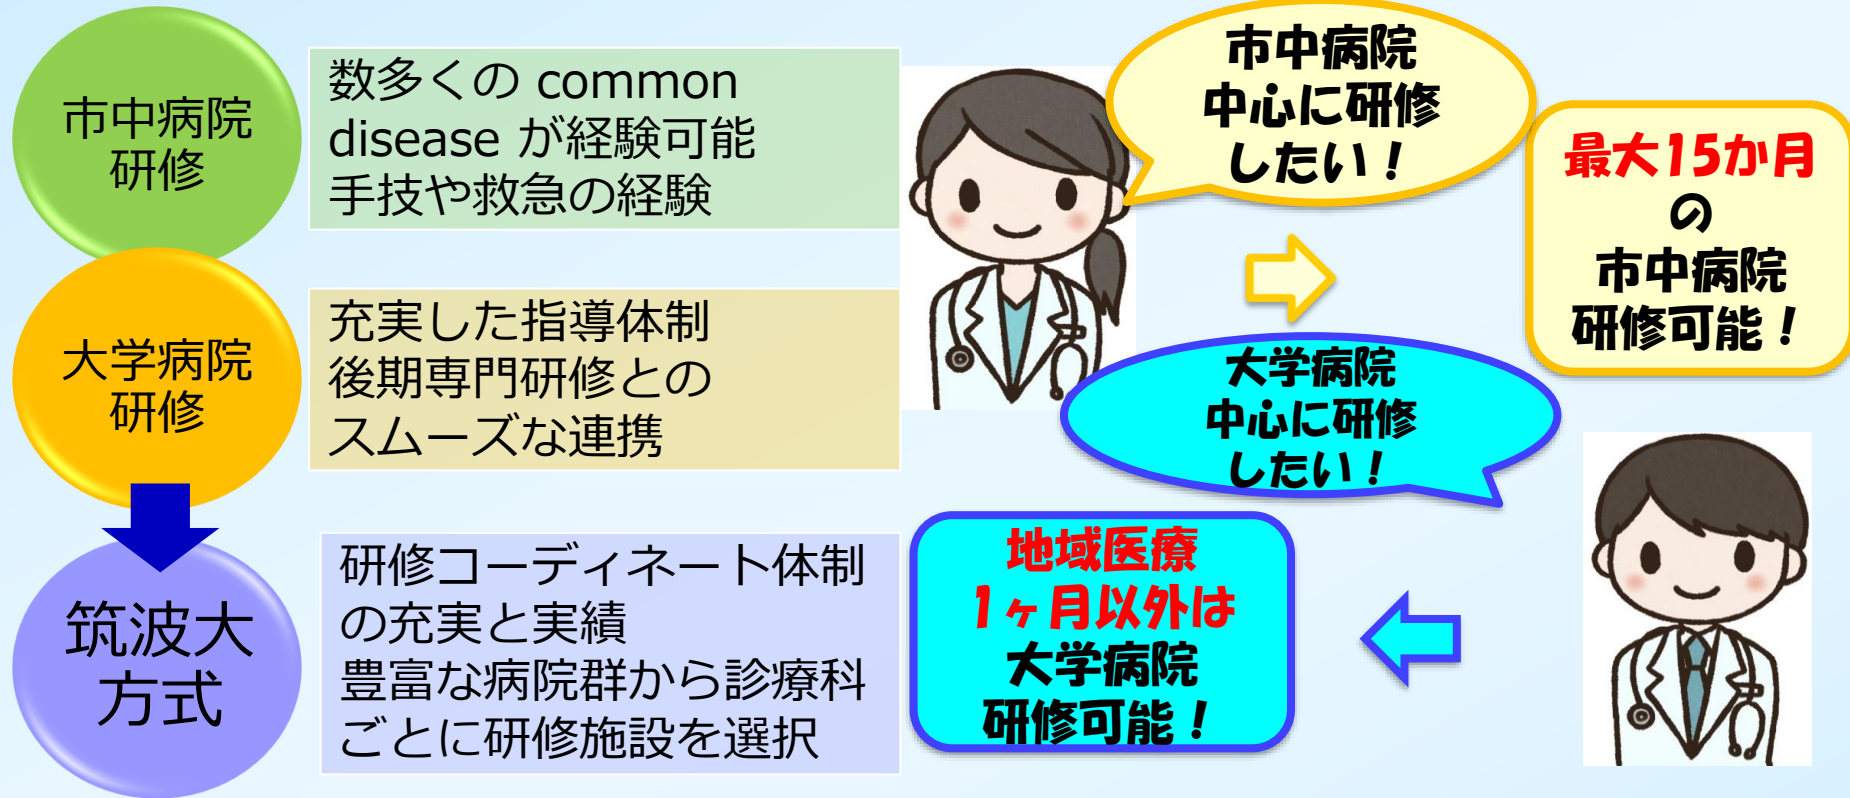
市中病院研修

数多くの common disease が経験可能
手技や救急の経験

市中病院中心に研修したい！

最大15か月の市中病院研修可能！

大学病院研修

充実した指導体制
後期専門研修とのスムーズな連携

大学病院中心に研修したい！

筑波大方式

研修コーディネート体制の充実と実績
豊富な病院群から診療科ごとに研修施設を選択

地域医療1ヶ月以外は大学病院研修可能！